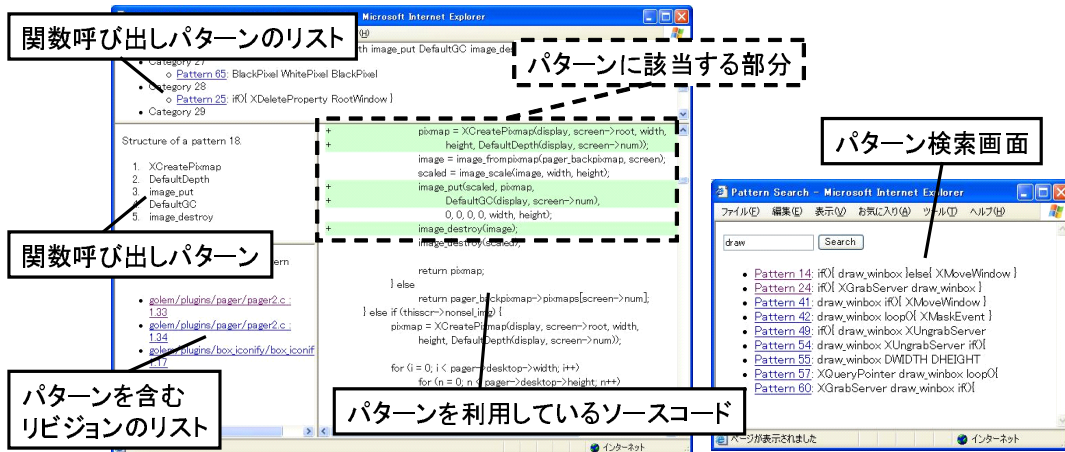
関数呼び出しパターンのリスト
Microsoft Internet Explorer
(H)
th image_put DefaultGC image_des
パターンに該当する部分
• Category 27
○ Pattern 65: BlackPixel WhitePixel BlackPixel
• Category 28
○ Pattern 25: if(){ XDeleteProperty RootWindow }
• Category 29

Structure of a pattern 18.

1. XCreatePixmap
2. DefaultDepth
3. image_put
4. DefaultGC
5. image_destroy

関数呼び出しパターン
rern

• golem/plugins/pager/pager2.c : 1.33
• golem/plugins/pager/pager2.c : 1.34
• golem/plugins/box_iconify/box_iconif 1.17

パターンを含む
リビジョンのリスト

+ pixmap = XCreatePixmap(display, screen->root, width,
+ height, DefaultDepth(display, screen->num));
image = image_frompixmap(pager_backpixmap, screen);
scaled = image_scale(image, width, height);
+ image_put(scaled, pixmap,
+ DefaultGC(display, screen->num),
0, 0, 0, 0, width, height);
+ image_destroy(image);
image_destroy(scaled);

return pixmap;
} else
return pager_backpixmap->pixmaps[screen->num];
} else if (thisscr->nonsel_img) {
pixmap = XCreatePixmap(display, screen->root, width,
height, DefaultDepth(display, screen->num));

for (i = 0; i < pager->desktop->width; i++)
for (n = 0; n < pager->desktop->height; n++)

パターンを利用しているソースコード

インターネット

パターン検索画面

Pattern Search - Microsoft Internet Explorer
ファイル(F) 編集(E) 表示(V) お気に入り(A) ツール(T) ヘルプ(H)

draw
Search

• Pattern 14: if(){ draw_winbox }else{ XMoveWindow }
• Pattern 24: if(){ XGrabServer draw_winbox }
• Pattern 41: draw_winbox if(){ XMoveWindow }
• Pattern 42: draw_winbox loop(){ XMaskEvent }
• Pattern 49: if(){ draw_winbox XUngrabServer
• Pattern 54: draw_winbox XUngrabServer if(){
• Pattern 55: draw_winbox DWIDTH DHEIGHT
• Pattern 57: XQueryPointer draw_winbox loop(){
• Pattern 60: XGrabServer draw_winbox if(){

ページが表示されました
インターネット